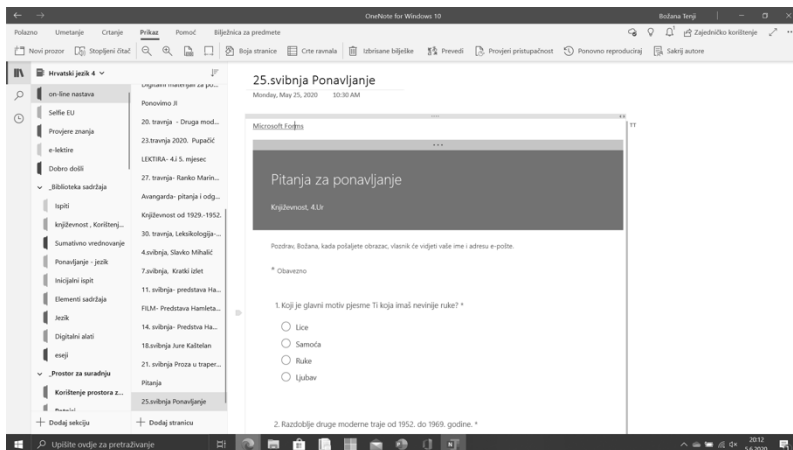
OneNote for Windows 10

Božana Tenji

Polazno Umetanje Crtanje Prikaz Pomoć Bilježnica za predmete

Zajedničko korištenje

Novi prozor Stopljeni čitač Boja stranice Crte ravnala Izbrisane bilješke Prevedi Provjeri pristupačnost Ponovno reproduciraj Sakrij autore

Hrvatski jezik 4

on-line nastava
Selfie EU
Provjere znanja
e-lektire
Dobro došli
_Biblioteka sadržaja
Ispiti
književnost , Korištenj...
Sumativno vrednovanje
Ponavljanje - jezik
Inicijalni ispit
Elementi sadržaja
Jezik
Digitalni alati
eseji
_Prostor za suradnju
Korištenje prostora z...

Dodaj sekciju

Digitalni materijali za po...
Ponovimo.!!
20. travnja - Druga mod...
23.travnja 2020. Pupačić
LEKTIRA- 4.i 5. mjesec
27. travnja- Ranko Marin...
Avangarda- pitanja i odg...
Književnost od 1929.-1952.
30. travnja, Leksikologija-...
4.svibnja, Slavko Mihalić
7.svibnja, Kratki izlet
11. svibnja- predstava Ha...
FILM- Predstava Hamleta...
14. svibnja- Predstva Ha...
18.svibnja Jure Kaštelan
21. svibnja Proza u traper...
Pitanja
25.svibnja Ponavljanje

Dodaj stranicu

25.svibnja Ponavljanje

Monday, May 25, 2020 10:30 AM

Microsoft Forms

Pitanja za ponavljanje

Književnost, 4.Ur

Pozdrav, Božana, kada pošaljete obrazac, vlasnik će vidjeti vaše ime i adresu e-pošte.

* Obavezno

1. Koji je glavni motiv pjesme Ti koja imaš nevinije ruke? *

Lice
Samoća
Ruke
Ljubav

2. Razdoblje druge moderne traje od 1952. do 1969. godine. *

Upišite ovdje za pretraživanje

2012
5.6.2020.